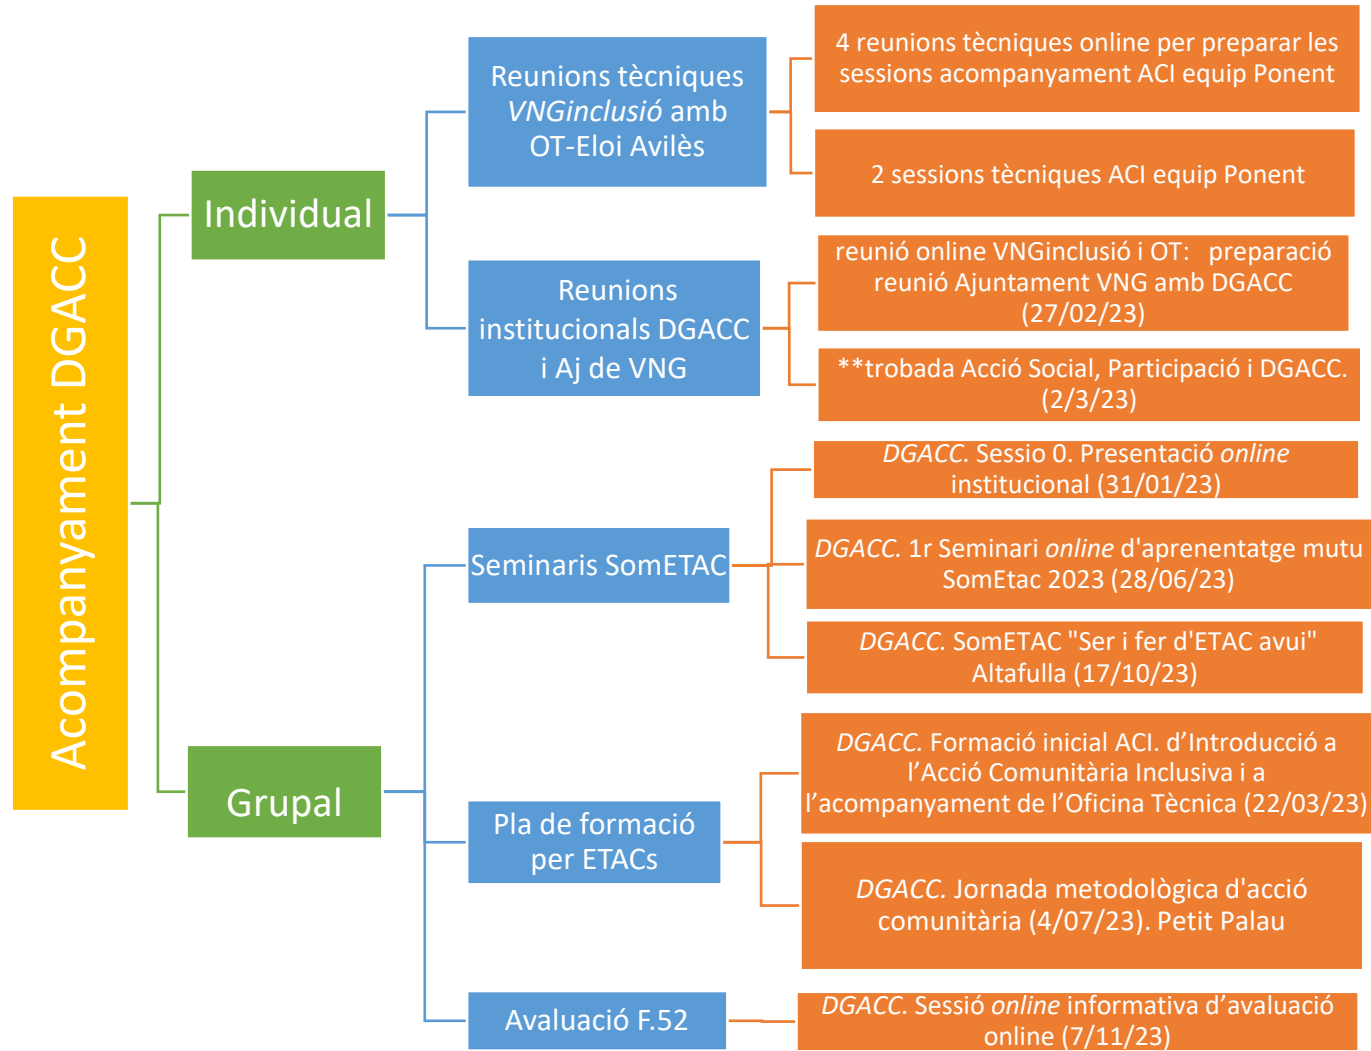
Acompanyament DGACC

Individual

Reunions tècniques VNGinclusió amb OT-Eloi Avilès

4 reunions tècniques online per preparar les sessions acompanyament ACI equip Ponent

2 sessions tècniques ACI equip Ponent

Reunions institucionals DGACC i Aj de VNG

reunió online VNGinclusió i OT: preparació reunió Ajuntament VNG amb DGACC (27/02/23)

**trobada Acció Social, Participació i DGACC. (2/3/23)

Grupal

Seminaris SomETAC

DGACC. Sessio 0. Presentació online institucional (31/01/23)

DGACC. 1r Seminari online d'aprenentatge mutu SomEtac 2023 (28/06/23)

DGACC. SomETAC "Ser i fer d'ETAC avui" Altafulla (17/10/23)

Pla de formació per ETACs

DGACC. Formació inicial ACI. d'Introducció a l'Acció Comunitària Inclusiva i a l'acompanyament de l'Oficina Tècnica (22/03/23)

DGACC. Jornada metodològica d'acció comunitària (4/07/23). Petit Palau

Avaluació F.52

DGACC. Sessió online informativa d'avaluació online (7/11/23)